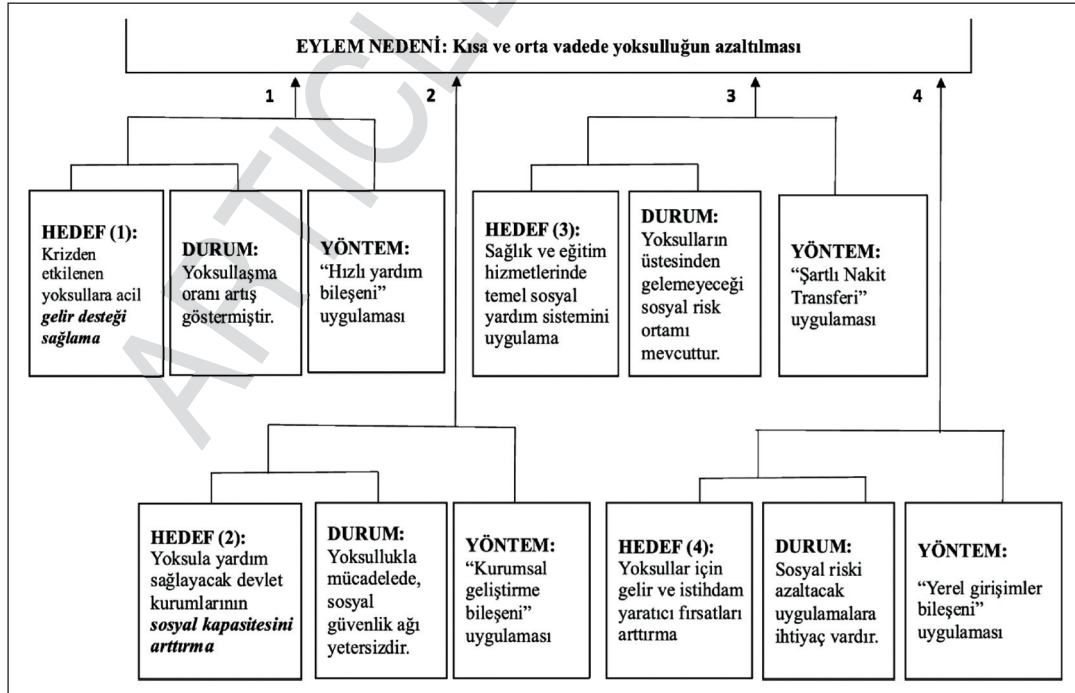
EYLEM NEDENİ: Kısa ve orta vadede yoksulluğun azaltılması

1

2

3

4

HEDEF (1): Krizden etkilenen yoksullara acil ***gelir desteği sağlama***

DURUM: Yoksullaşma oranı artış göstermiştir.

YÖNTEM: "Hızlı yardım bileşeni" uygulaması

HEDEF (3): Sağlık ve eğitim hizmetlerinde temel sosyal yardım sistemini uygulama

DURUM: Yoksulların üstesinden gelemeyeceği sosyal risk ortamı mevcuttur.

YÖNTEM: "Şartlı Nakit Transferi" uygulaması

HEDEF (2): Yoksula yardım sağlayacak devlet kurumlarının ***sosyal kapasitesini arttırma***

DURUM: Yoksullukla mücadelede, sosyal güvenlik ağı yetersizdir.

YÖNTEM: "Kurumsal geliştirme bileşeni" uygulaması

HEDEF (4): Yoksullar için gelir ve istihdam yaratıcı fırsatları arttırma

DURUM: Sosyal riski azaltacak uygulamalara ihtiyaç vardır.

YÖNTEM: "Yerel girişimler bileşeni" uygulaması

ARTICLE